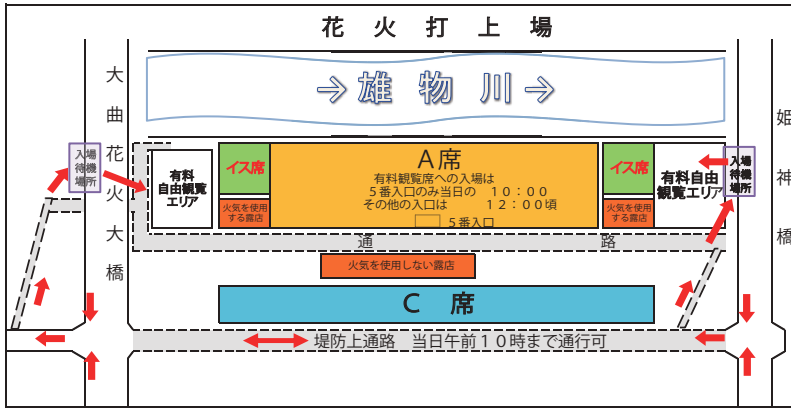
花 火 打 上 場

大曲花火大橋

→ 雄 物 川 →

姫神橋

入場待機場所

有料自由観覧エリア

イス席

火気を使用する露店

A席
有料観覧席への入場は
5番入口のみ当日の　10：00
その他の入口は　　12：00頃
5番入口

イス席

火気を使用する露店

有料自由観覧エリア

入場待機場所

通　路

火気を使用しない露店

C 席

堤防上通路　当日午前10時まで通行可